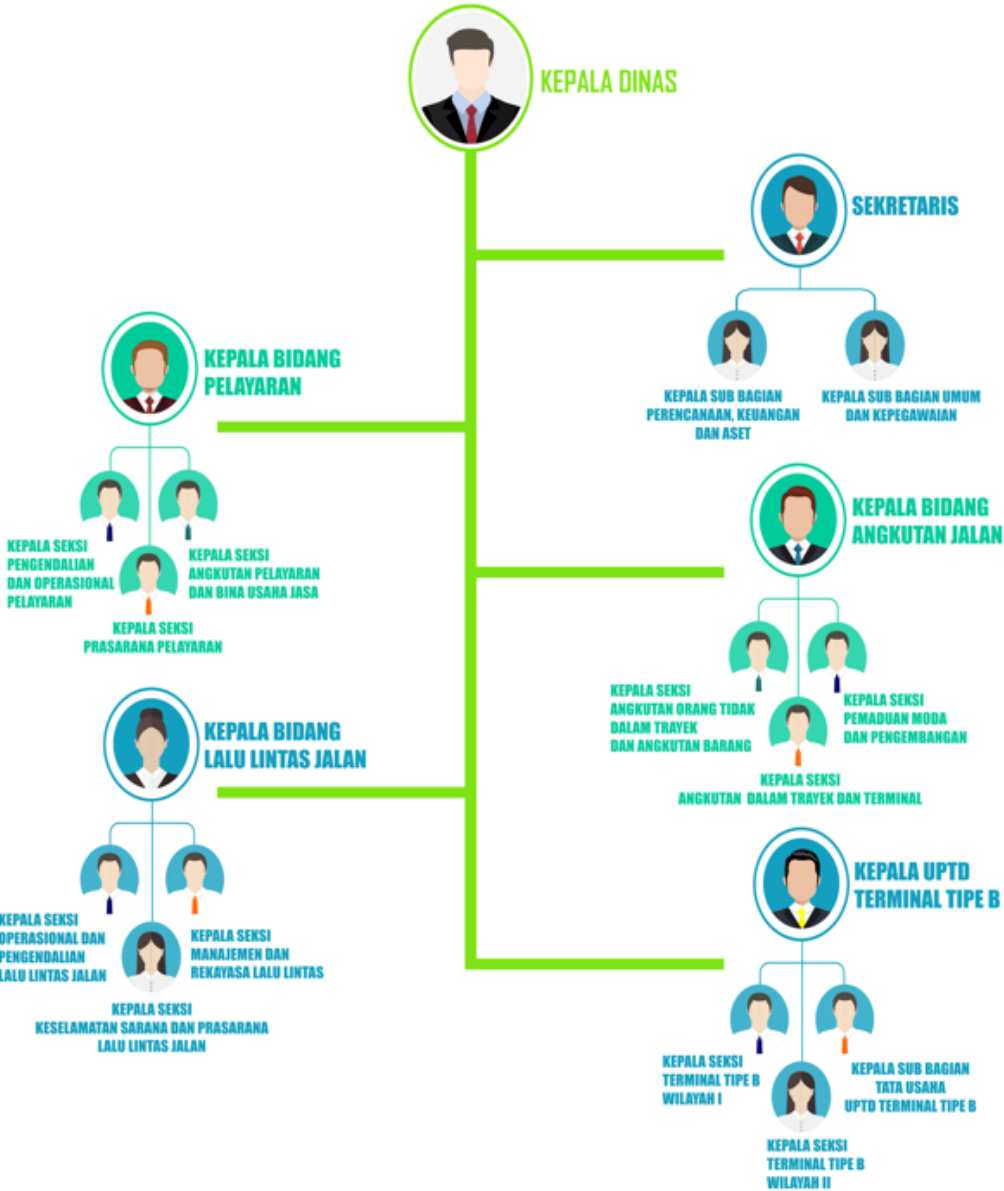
KEPALA DINAS

SEKRETARIS

KEPALA SUB BAGIAN PERENCANAAN, KEUANGAN DAN ASET

KEPALA SUB BAGIAN UMUM DAN KEPEGAWAIAN

KEPALA BIDANG PELAYARAN

KEPALA SEKSI PENGENDALIAN DAN OPERASIONAL PELAYARAN

KEPALA SEKSI ANGKUTAN PELAYARAN DAN BINA USAHA JASA

KEPALA SEKSI PRASARANA PELAYARAN

KEPALA BIDANG ANGKUTAN JALAN

KEPALA SEKSI ANGKUTAN ORANG TIDAK DALAM TRAYEK DAN ANGKUTAN BARANG

KEPALA SEKSI PEMADUAN MODA DAN PENGEMBANGAN

KEPALA SEKSI ANGKUTAN DALAM TRAYEK DAN TERMINAL

KEPALA BIDANG LALU LINTAS JALAN

KEPALA SEKSI OPERASIONAL DAN PENGENDALIAN LALU LINTAS JALAN

KEPALA SEKSI MANAJEMEN DAN REKAYASA LALU LINTAS

KEPALA SEKSI KESELAMATAN SARANA DAN PRASARANA LALU LINTAS JALAN

KEPALA UPTD TERMINAL TIPE B

KEPALA SEKSI TERMINAL TIPE B WILAYAH I

KEPALA SUB BAGIAN TATA USAHA UPTD TERMINAL TIPE B

KEPALA SEKSI TERMINAL TIPE B WILAYAH II